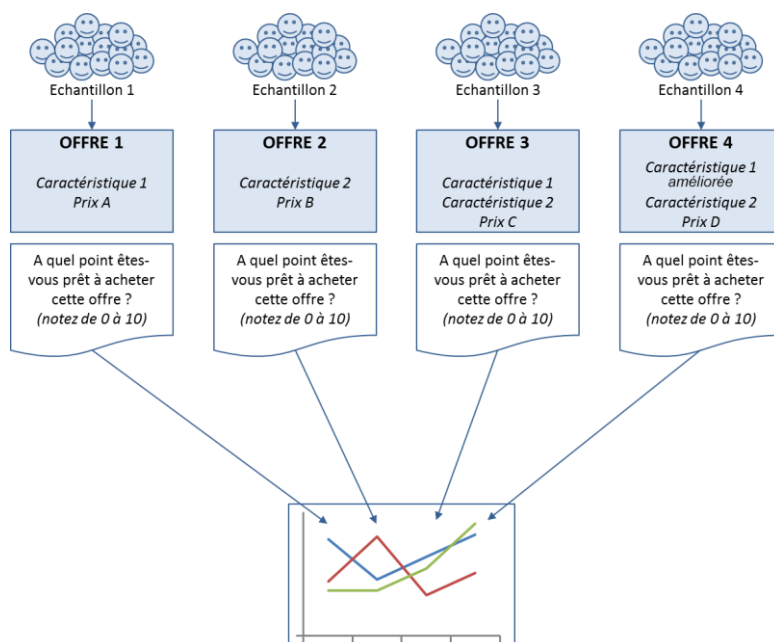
Echantillon 1

OFFRE 1

Caractéristique 1
Prix A

A quel point êtes-vous prêt à acheter cette offre ?
(notez de 0 à 10)

Echantillon 2

OFFRE 2

Caractéristique 2
Prix B

A quel point êtes-vous prêt à acheter cette offre ?
(notez de 0 à 10)

Echantillon 3

OFFRE 3

Caractéristique 1
Caractéristique 2
Prix C

A quel point êtes-vous prêt à acheter cette offre ?
(notez de 0 à 10)

Echantillon 4

OFFRE 4

Caractéristique 1 améliorée
Caractéristique 2
Prix D

A quel point êtes-vous prêt à acheter cette offre ?
(notez de 0 à 10)